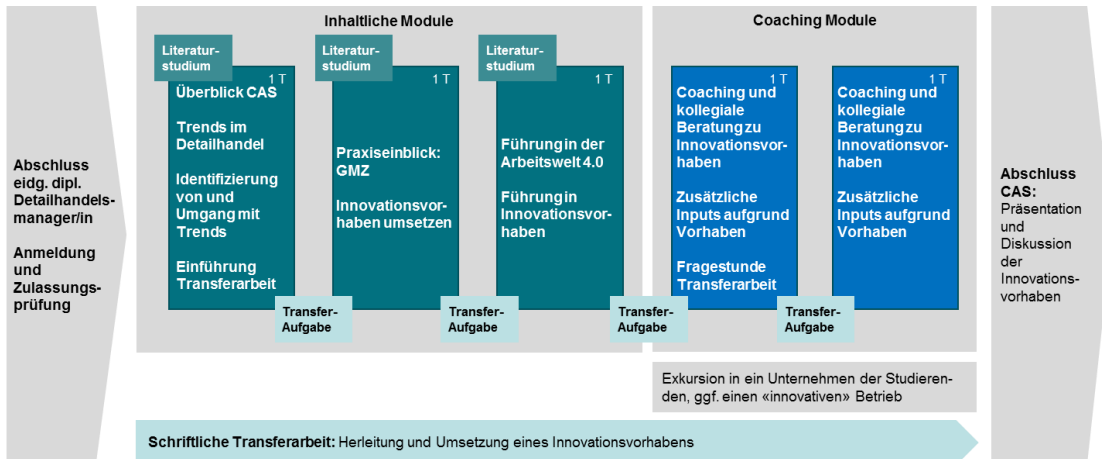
Abschluss eidg. dipl. Detailhandelsmanager/in

Anmeldung und Zulassungsprüfung

Inhaltliche Module

Literaturstudium

1 T

Überblick CAS

Trends im Detailhandel

Identifizierung von und Umgang mit Trends

Einführung Transferarbeit

Literaturstudium

1 T

Praxiseinblick: GMZ

Innovationsvorhaben umsetzen

Literaturstudium

1 T

Führung in der Arbeitswelt 4.0

Führung in Innovationsvorhaben

Transfer-Aufgabe

Transfer-Aufgabe

Transfer-Aufgabe

Coaching Module

1 T

Coaching und kollegiale Beratung zu Innovationsvorhaben

Zusätzliche Inputs aufgrund Vorhaben

Fragestunde Transferarbeit

1 T

Coaching und kollegiale Beratung zu Innovationsvorhaben

Zusätzliche Inputs aufgrund Vorhaben

Transfer-Aufgabe

Exkursion in ein Unternehmen der Studierenden, ggf. einen «innovativen» Betrieb

Abschluss CAS: Präsentation und Diskussion der Innovationsvorhaben

Schriftliche Transferarbeit: Herleitung und Umsetzung eines Innovationsvorhabens